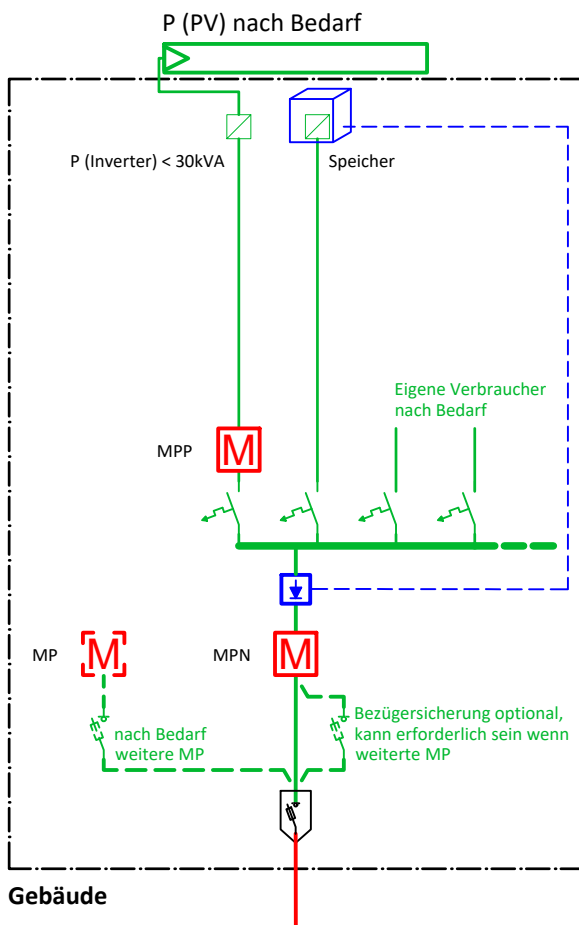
P (PV) nach Bedarf

P (Inverter) < 30kVA

Speicher

Eigene Verbraucher nach Bedarf

MPP

M

MP

M

MPN

M

nach Bedarf weitere MP

Bezügersicherung optional, kann erforderlich sein wenn weiterte MP

Gebäude